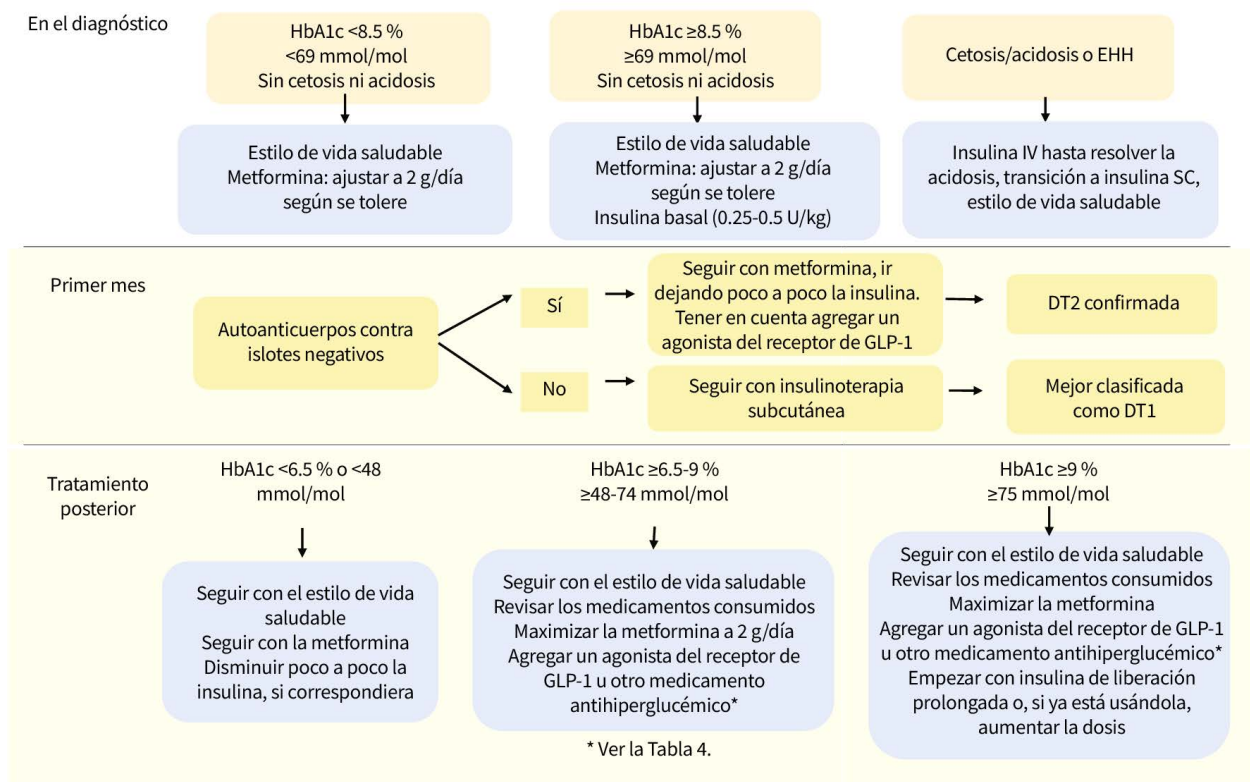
En el diagnóstico

HbA1c <8.5 %
<69 mmol/mol
Sin cetosis ni acidosis

Estilo de vida saludable
Metformina: ajustar a 2 g/día según se tolere

HbA1c ≥8.5 %
≥69 mmol/mol
Sin cetosis ni acidosis

Estilo de vida saludable
Metformina: ajustar a 2 g/día según se tolere
Insulina basal (0.25-0.5 U/kg)

Cetosis/acidosis o EHH

Insulina IV hasta resolver la acidosis, transición a insulina SC, estilo de vida saludable

Primer mes

Autoanticuerpos contra islotes negativos

Sí

Seguir con metformina, ir dejando poco a poco la insulina. Tener en cuenta agregar un agonista del receptor de GLP-1

DT2 confirmada

No

Seguir con insulinoterapia subcutánea

Mejor clasificada como DT1

Tratamiento posterior

HbA1c <6.5 % o <48 mmol/mol

Seguir con el estilo de vida saludable
Seguir con la metformina
Disminuir poco a poco la insulina, si correspondiera

HbA1c ≥6.5-9 %
≥48-74 mmol/mol

Seguir con el estilo de vida saludable
Revisar los medicamentos consumidos
Maximizar la metformina a 2 g/día
Agregar un agonista del receptor de GLP-1 u otro medicamento antihiperglucémico*

* Ver la Tabla 4.

HbA1c ≥9 %
≥75 mmol/mol

Seguir con el estilo de vida saludable
Revisar los medicamentos consumidos
Maximizar la metformina
Agregar un agonista del receptor de GLP-1 u otro medicamento antihiperglucémico*
Empezar con insulina de liberación prolongada o, si ya está usándola, aumentar la dosis